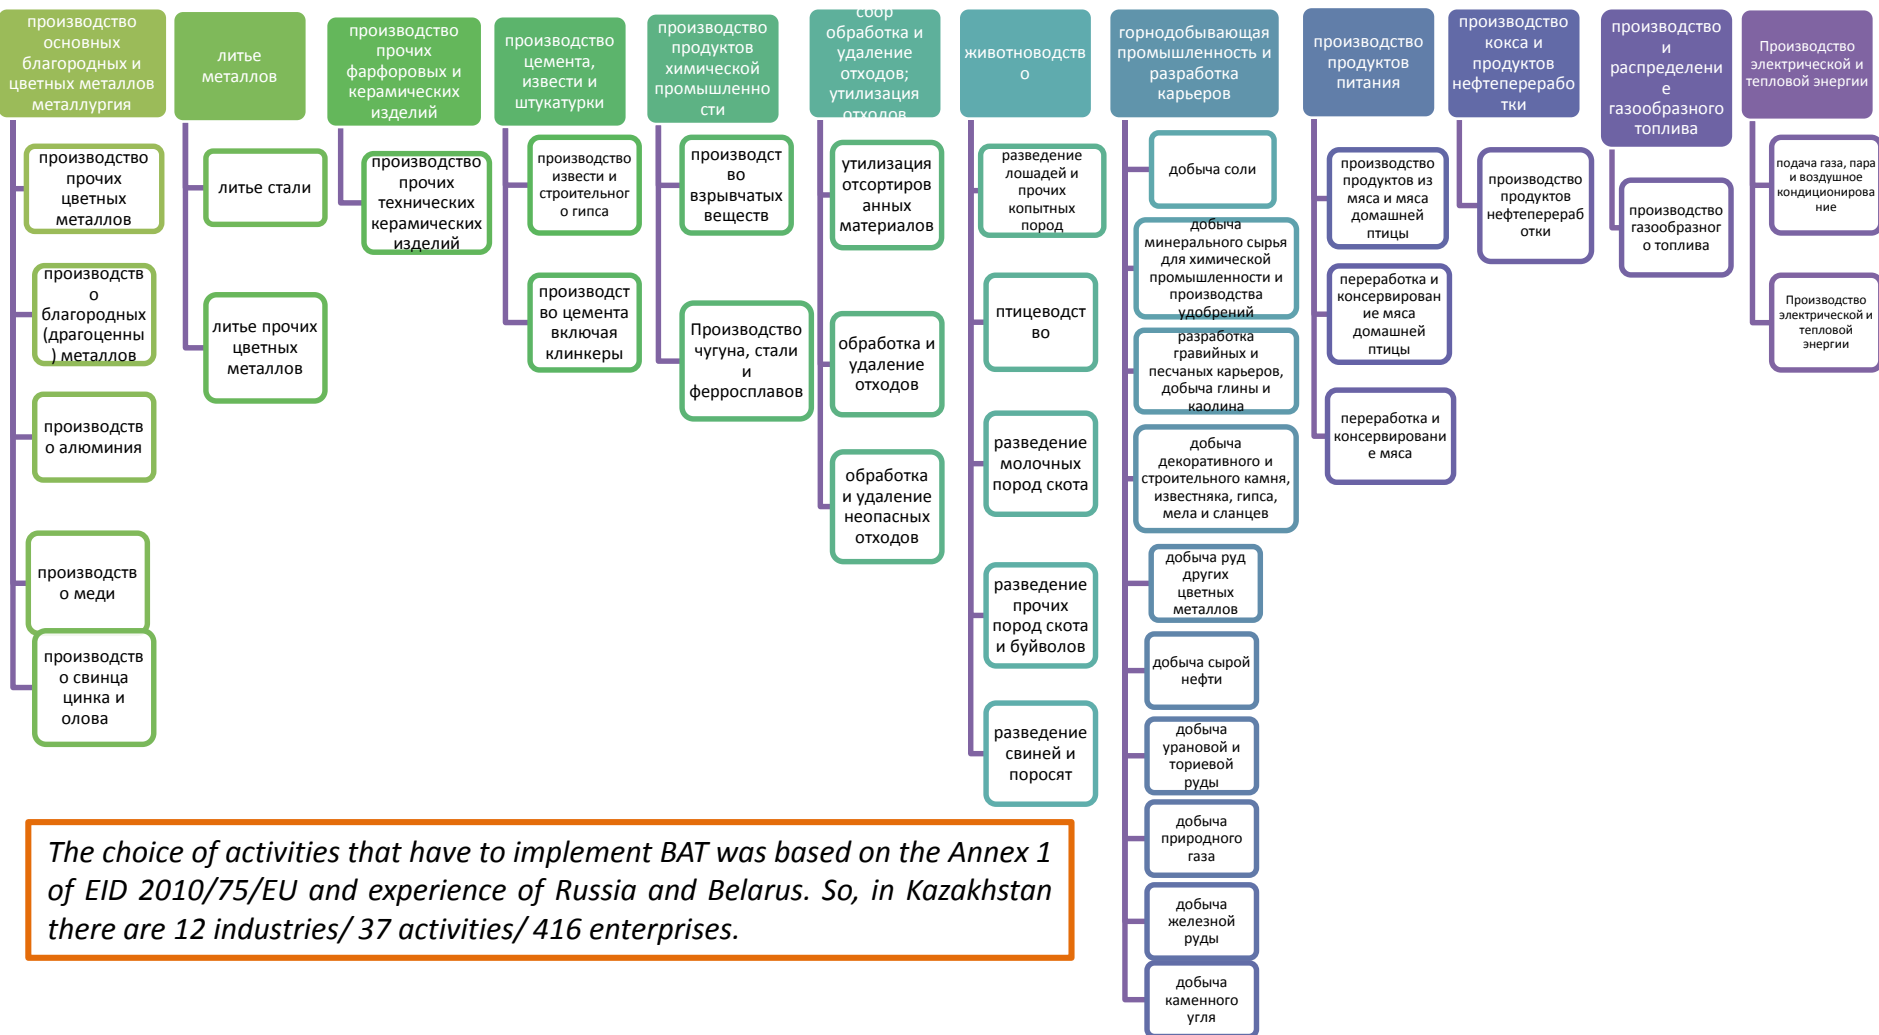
производство основных благородных и цветных металлов металлургия

производство прочих цветных металлов

производство благородных (драгоценных) металлов

производство алюминия

производство меди

производство свинца цинка и олова

литье металлов

литье стали

литье прочих цветных металлов

производство прочих фарфоровых и керамических изделий

производство прочих технических керамических изделий

производство цемента, извести и штукатурки

производство извести и строительного гипса

производство цемента включая клинкеры

производство продуктов химической промышленности

производство взрывчатых веществ

Производство чугуна, стали и ферросплавов

сбор обработка и удаление отходов; утилизация отходов

утилизация отсортированных материалов

обработка и удаление отходов

обработка и удаление неопасных отходов

животноводство

разведение лошадей и прочих копытных пород

птицеводство

разведение молочных пород скота

разведение прочих пород скота и буйволов

разведение свиней и поросят

горнодобывающая промышленность и разработка карьеров

добыча соли

добыча минерального сырья для химической промышленности и производства удобрений

разработка гравийных и песчаных карьеров, добыча глины и каолина

добыча декоративного и строительного камня, известняка, гипса, мела и сланцев

добыча руд других цветных металлов

добыча сырой нефти

добыча урановой и ториевой руды

добыча природного газа

добыча железной руды

добыча каменного угля

производство продуктов питания

производство продуктов из мяса и мяса домашней птицы

переработка и консервирование мяса домашней птицы

переработка и консервирование мяса

производство кокса и продуктов нефтепереработки

производство продуктов нефтепереработки

производство и распределение газообразного топлива

производство газообразного топлива

Производство электрической и тепловой энергии

подача газа, пара и воздушное кондиционирование

Производство электрической и тепловой энергии

The choice of activities that have to implement BAT was based on the Annex 1 of EID 2010/75/EU and experience of Russia and Belarus. So, in Kazakhstan there are 12 industries/ 37 activities/ 416 enterprises.